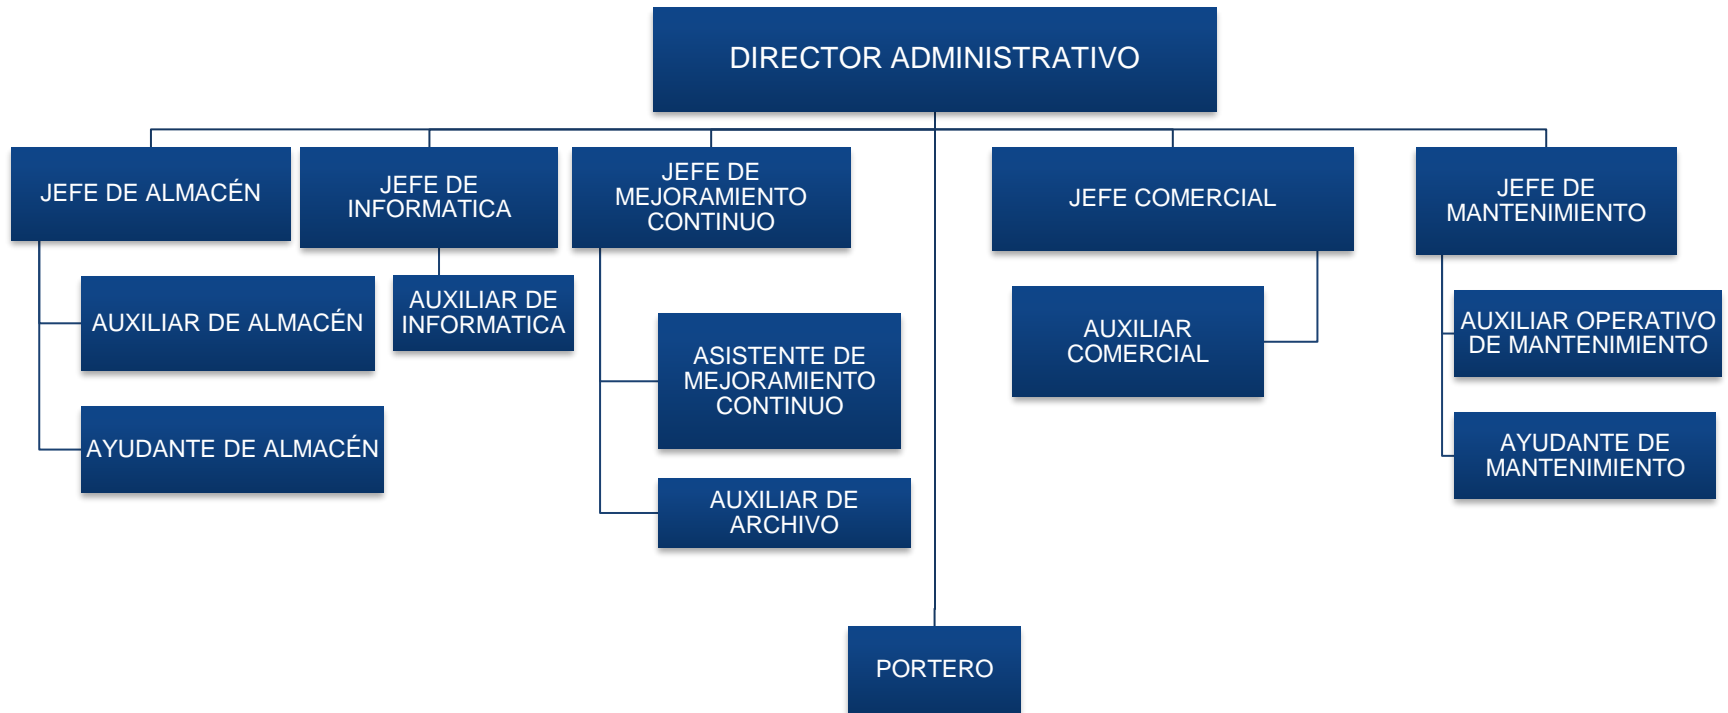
DIRECTOR ADMINISTRATIVO

JEFE DE ALMACÉN

AUXILIAR DE ALMACÉN

AYUDANTE DE ALMACÉN

JEFE DE INFORMATICA

AUXILIAR DE INFORMATICA

JEFE DE MEJORAMIENTO CONTINUO

ASISTENTE DE MEJORAMIENTO CONTINUO

AUXILIAR DE ARCHIVO

JEFE COMERCIAL

AUXILIAR COMERCIAL

JEFE DE MANTENIMIENTO

AUXILIAR OPERATIVO DE MANTENIMIENTO

AYUDANTE DE MANTENIMIENTO

PORTERO